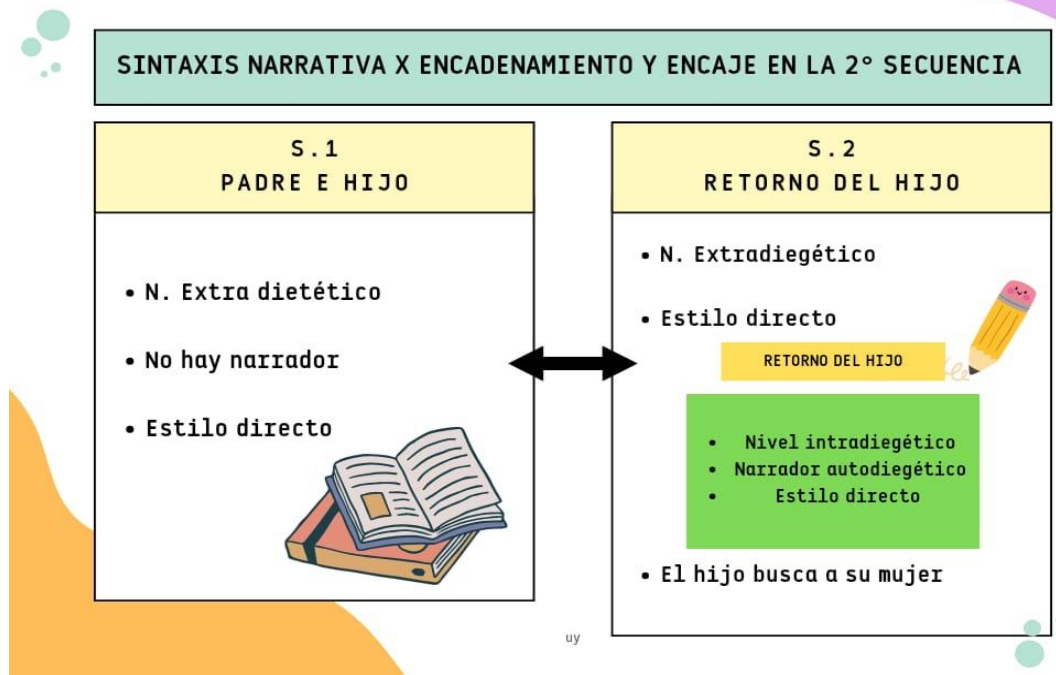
SINTAXIS NARRATIVA X ENCADENAMIENTO Y ENCAJE EN LA 2° SECUENCIA

S.1
PADRE E HIJO

• N. Extra dietético
• No hay narrador
• Estilo directo

S.2
RETORNO DEL HIJO

• N. Extradiegético
• Estilo directo

RETORNO DEL HIJO

• Nivel intradiegético
• Narrador autodiegético
• Estilo directo

• El hijo busca a su mujer

uy